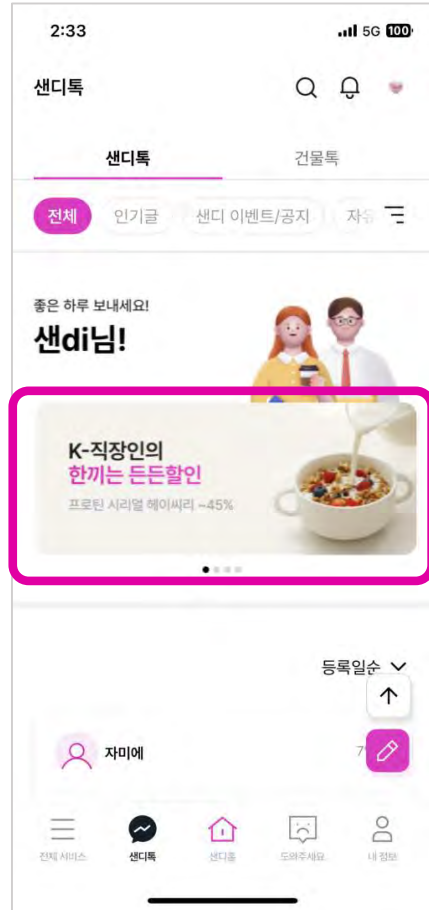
2:33
5G 100

샌디톡

샌디톡
건물톡

전체
인기글
샌디 이벤트/공지
자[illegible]

좋은 하루 보내세요!
샌di님!

K-직장인의
한끼는 든든할인
프로틴 시리얼 헤이씨리 ~45%

등록일순

자미에
7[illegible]

전체 서비스
샌디톡
샌디홈
도와주세요
내 정보